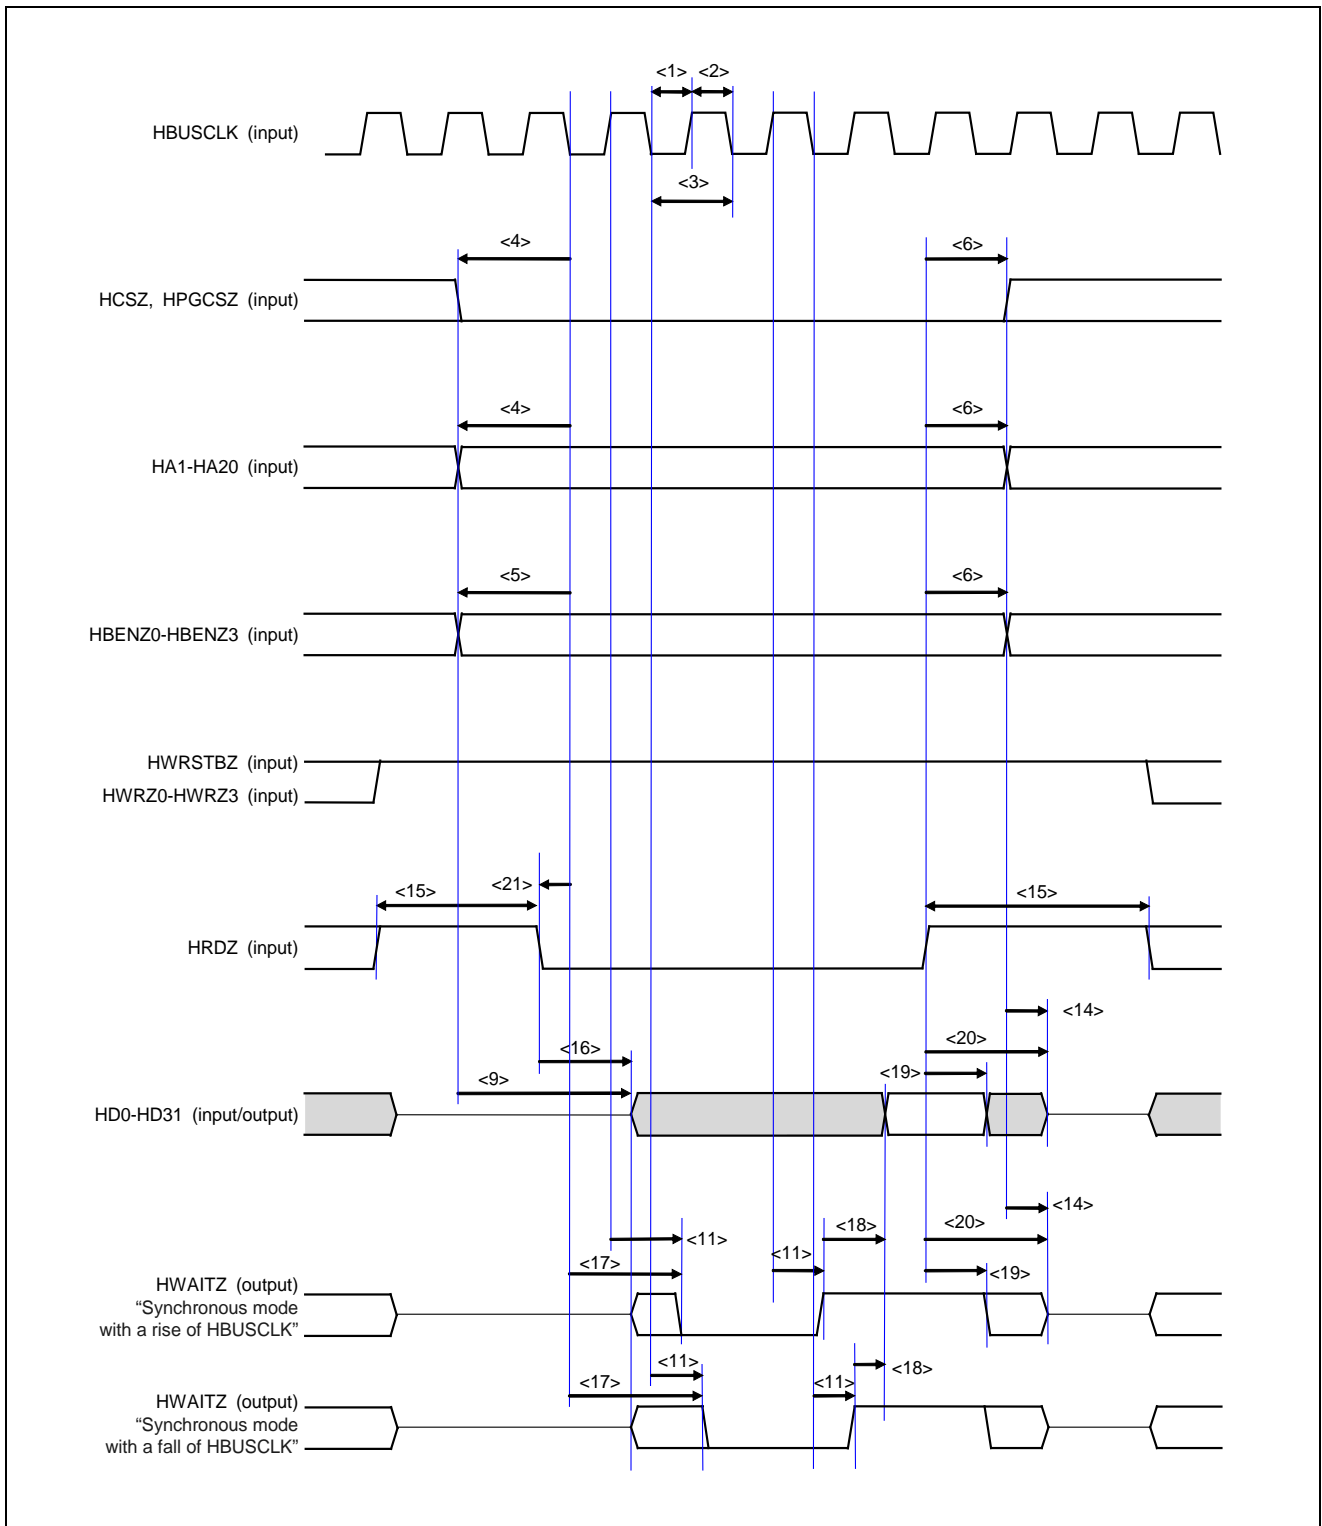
<1> <2>

HBUSCLK (input)

<3>

<4>

<6>

HCSZ, HPGCSZ (input)

<4>

<6>

HA1-HA20 (input)

<5>

<6>

HBENZ0-HBENZ3 (input)

HWRSTBZ (input)

HWRZ0-HWRZ3 (input)

<15>

<21>

<15>

HRDZ (input)

<14>

<20>

<16>

<9>

<19>

HD0-HD31 (input/output)

<14>

<11>

<18>

<20>

<11>

<17>

<19>

HWAITZ (output) "Synchronous mode with a rise of HBUSCLK"

<11>

<18>

<17>

<11>

HWAITZ (output) "Synchronous mode with a fall of HBUSCLK"